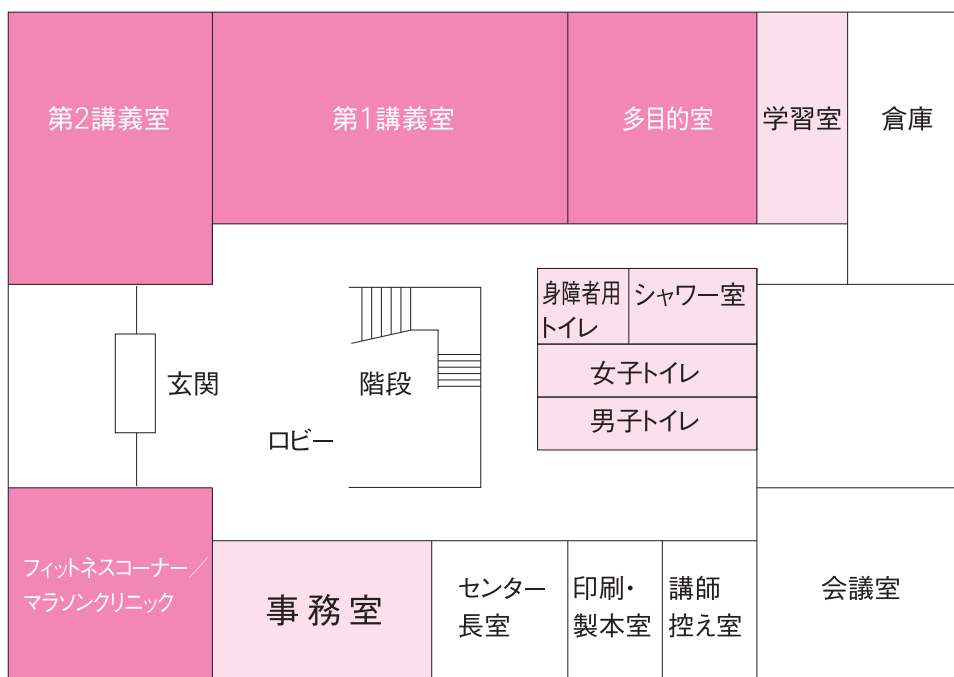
第2講義室

第1講義室

多目的室

学習室

倉庫

身障者用トイレ

シャワー室

女子トイレ

男子トイレ

玄関

階段

ロビー

フィットネスコーナー／マラソンクリニック

事務室

センター長室

印刷・製本室

講師控え室

会議室